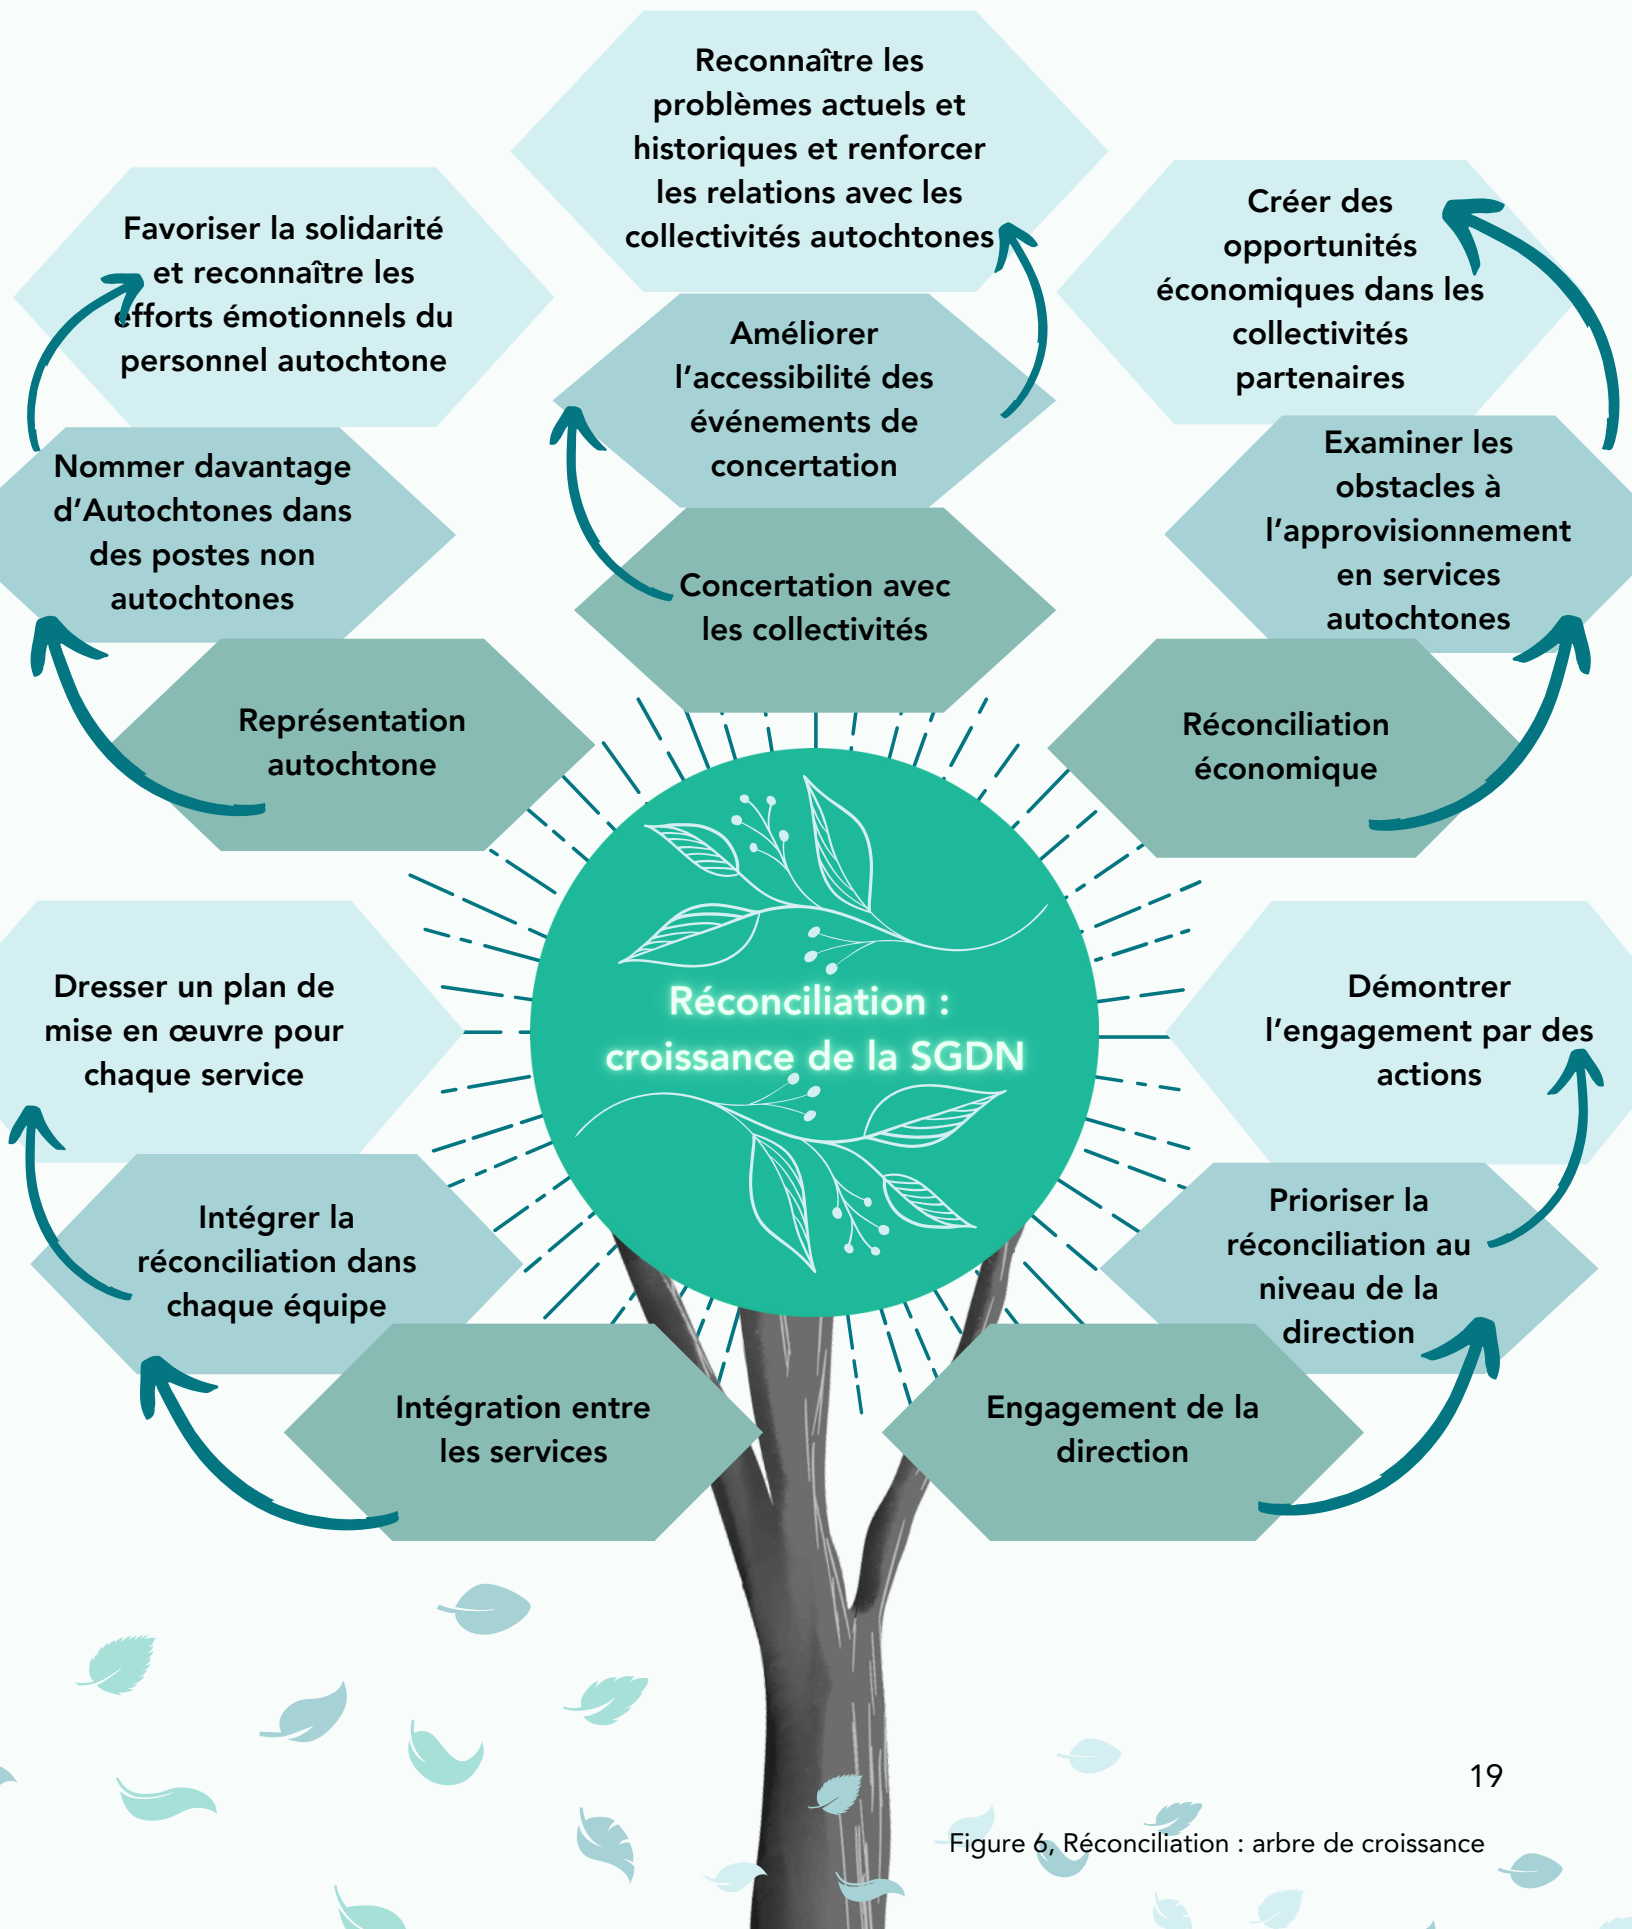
Reconnaître les problèmes actuels et historiques et renforcer les relations avec les collectivités autochtones

Favoriser la solidarité et reconnaître les efforts émotionnels du personnel autochtone

Créer des opportunités économiques dans les collectivités partenaires

Améliorer l'accessibilité des événements de concertation

Nommer davantage d'Autochtones dans des postes non autochtones

Examiner les obstacles à l'approvisionnement en services autochtones

Concertation avec les collectivités

Représentation autochtone

Réconciliation économique

Réconciliation : croissance de la SGDN

Dresser un plan de mise en œuvre pour chaque service

Démontrer l'engagement par des actions

Intégrer la réconciliation dans chaque équipe

Prioriser la réconciliation au niveau de la direction

Intégration entre les services

Engagement de la direction

19

Figure 6, Réconciliation : arbre de croissance